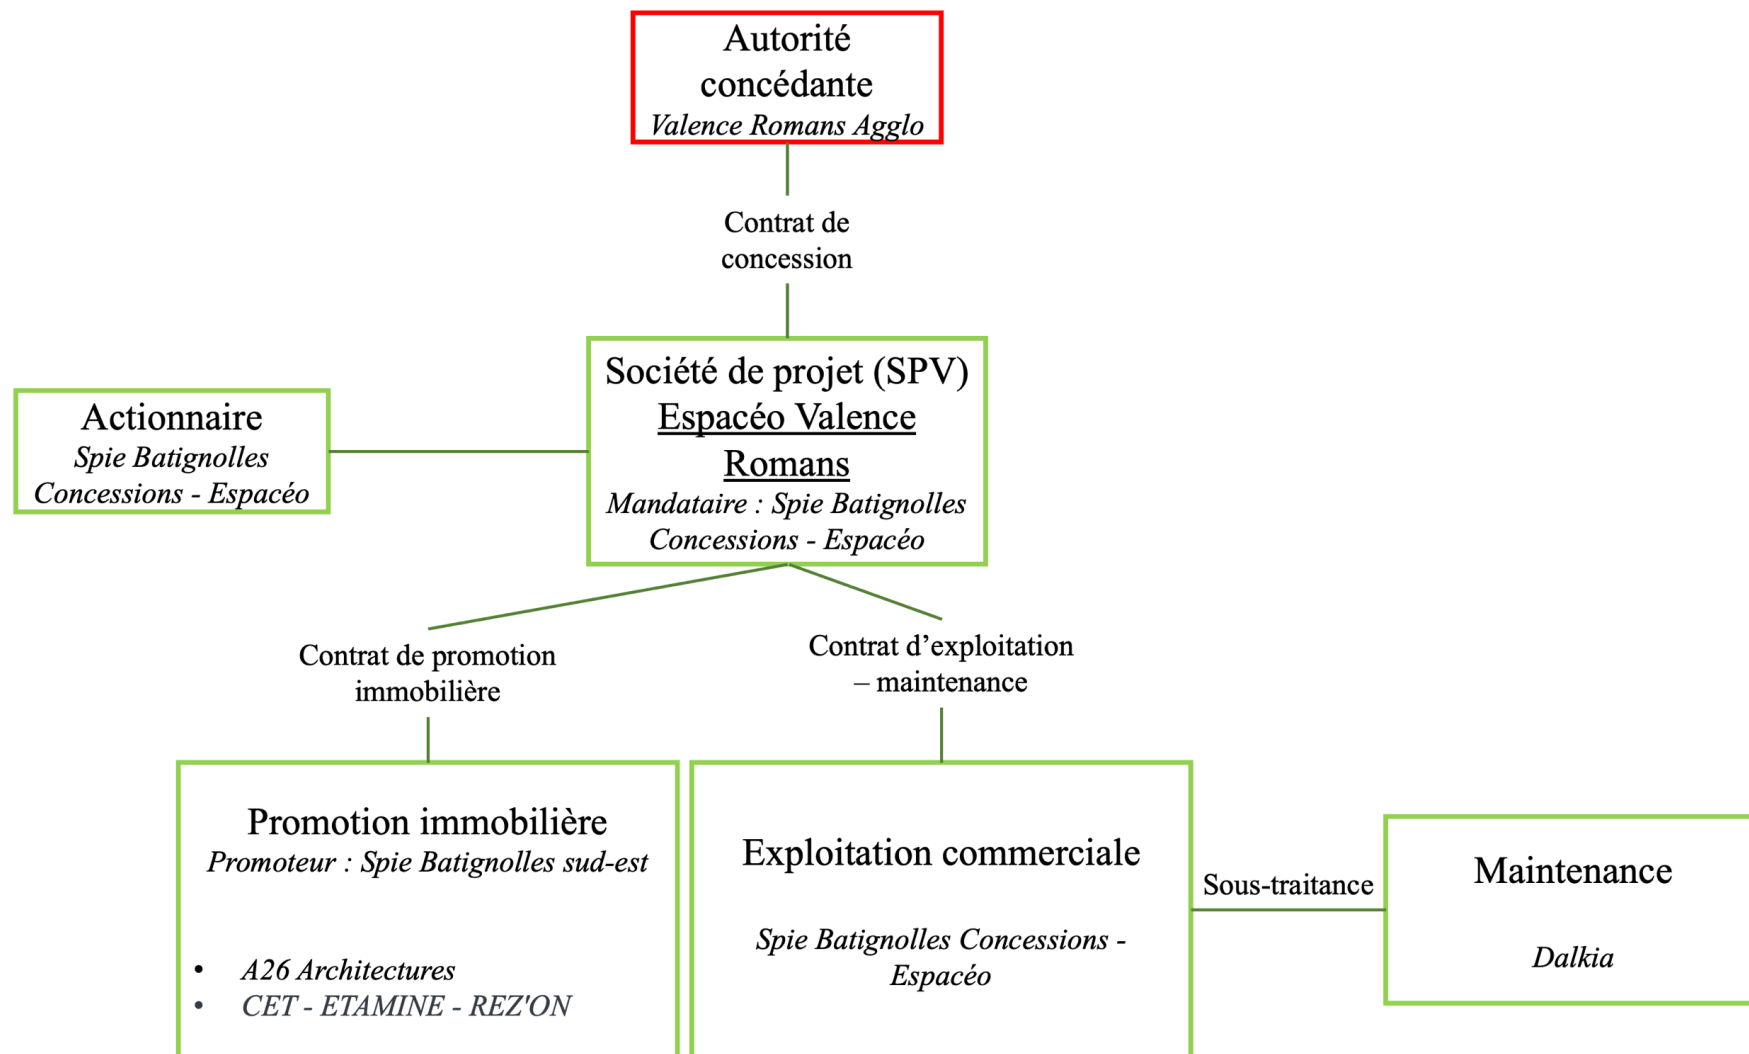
Autorité concédante
*Valence Romans Agglo*

Contrat de concession

Actionnaire
*Spie Batignolles Concessions - Espacéo*

Société de projet (SPV)
Espacéo Valence Romans
*Mandataire : Spie Batignolles Concessions - Espacéo*

Contrat de promotion immobilière

Contrat d'exploitation – maintenance

Promotion immobilière
*Promoteur : Spie Batignolles sud-est*

• *A26 Architectures*
• *CET - ETAMINE - REZ'ON*

Exploitation commerciale

*Spie Batignolles Concessions - Espacéo*

Sous-traitance

Maintenance

*Dalkia*